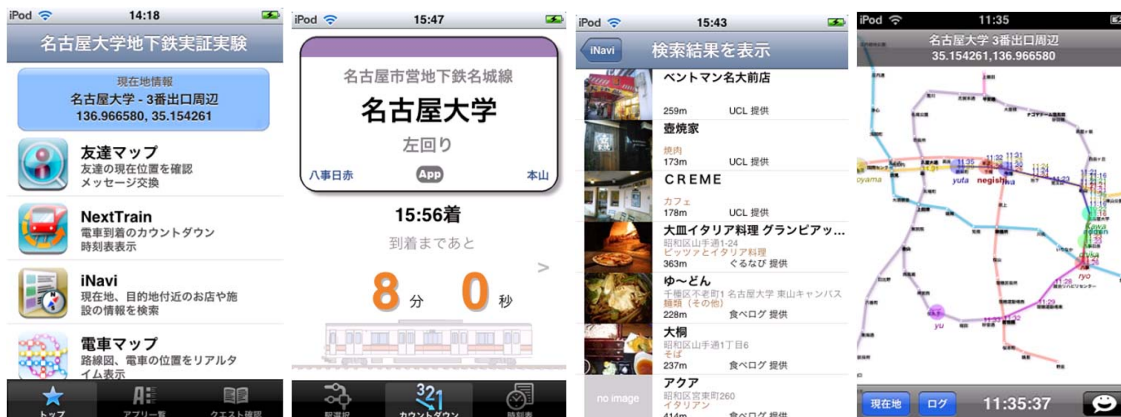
iPod 14:18
名古屋大学地下鉄実証実験
現在地情報
名古屋大学 - 3番出口周辺
136.966580, 35.154261
友達マップ
友達の現在位置を確認
メッセージ交換
NextTrain
電車到着のカウントダウン
時刻表表示
iNavi
現在地、目的地付近のお店や施設の情報を検索
電車マップ
路線図、電車の位置をリアルタイム表示
トップ
アプリ一覧
クエスト確認

iPod 15:47
名古屋市営地下鉄名城線
名古屋大学
左回り
八事日赤
App
本山
15:56着
到着まであと
8 分 0 秒
駅選択
カウントダウン
時刻表

iPod 15:43
iNavi
検索結果を表示
ベントマン名大前店
259m UCL 提供
壺焼家
焼肉
173m UCL 提供
CREME
カフェ
178m UCL 提供
大皿イタリア料理 グランピアッ...
昭和区山手通1-24
ピッツァとイタリア料理
363m ぐるなび 提供
ゆ～どん
千種区不老町1 名古屋大学 東山キャンパス
麺類（その他）
228m 食べログ 提供
大桐
昭和区山手通1丁目6
そば
237m 食べログ 提供
no image
アクア
昭和区宮東町260
イタリアン
414m 食べログ 提供

iPod 11:35
名古屋大学 3番出口周辺
35.154261,136.966580
yuta
negishi
ryo
yu
oyama
現在地
ログ
11:35:37